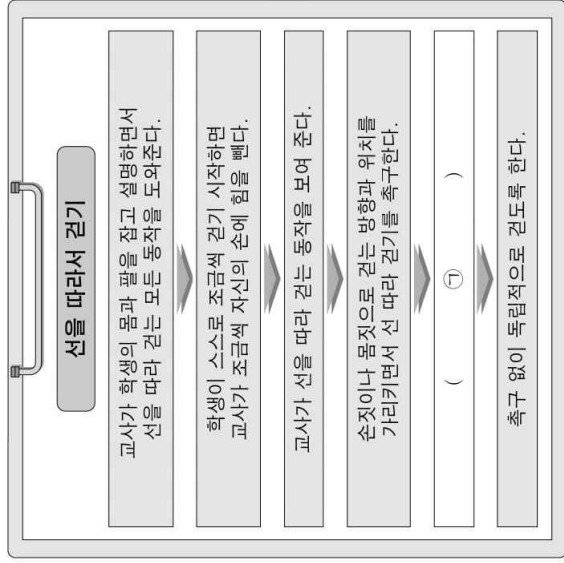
선을 따라서 걷기

교사가 학생의 몸과 팔을 잡고 설명하면서 선을 따라 걷는 모든 동작을 도와준다.

학생이 스스로 조금씩 걷기 시작하면 교사가 조금씩 자신의 손에 힘을 뺀다.

교사가 선을 따라 걷는 동작을 보여 준다.

손짓이나 몸짓으로 걷는 방향과 위치를 가리키면서 선 따라 걷기를 촉구한다.

( ㉠ )

촉구 없이 독립적으로 걷도록 한다.